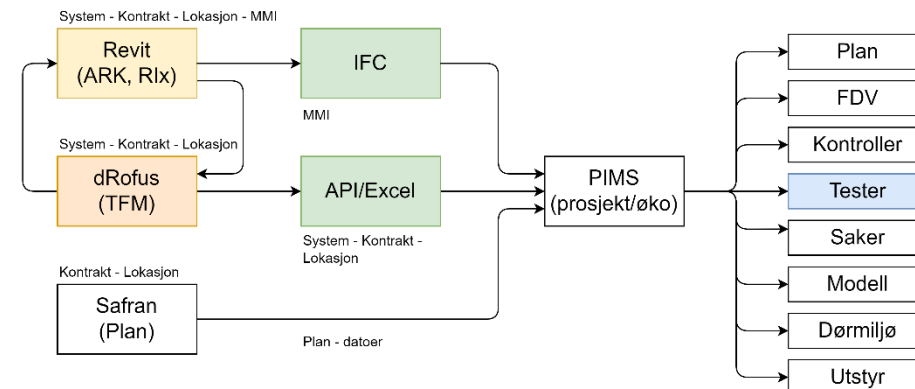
System - Kontrakt - Lokasjon - MMI

Revit
(ARK, RIx)

IFC

MMI

System - Kontrakt - Lokasjon

dRofus
(TFM)

API/Excel

System - Kontrakt - Lokasjon

PIMS
(prosjekt/øko)

Kontrakt - Lokasjon

Safran
(Plan)

Plan - datoer

Plan

FDV

Kontroller

Tester

Saker

Modell

Dørmiljø

Utstyr